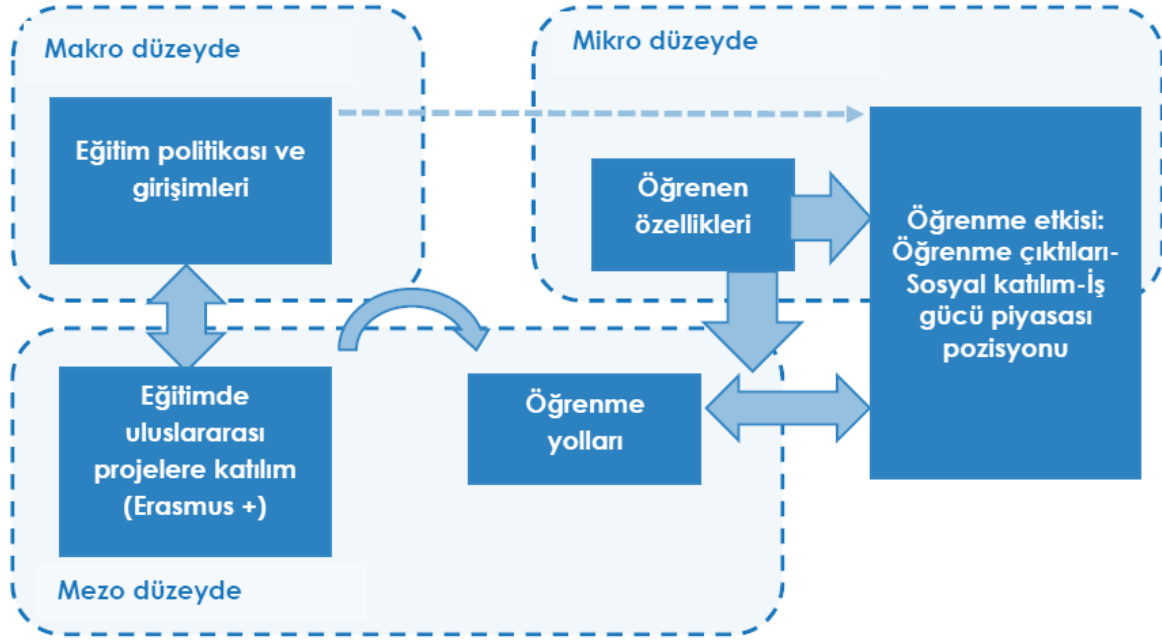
Makro düzeyde

Eğitim politikası ve girişimleri

Mikro düzeyde

Öğrenen özellikleri

Öğrenme etkisi: Öğrenme çıktıları-Sosyal katılım-İş gücü piyasası pozisyonu

Eğitimde uluslararası projelere katılım (Erasmus +)

Öğrenme yolları

Mezo düzeyde